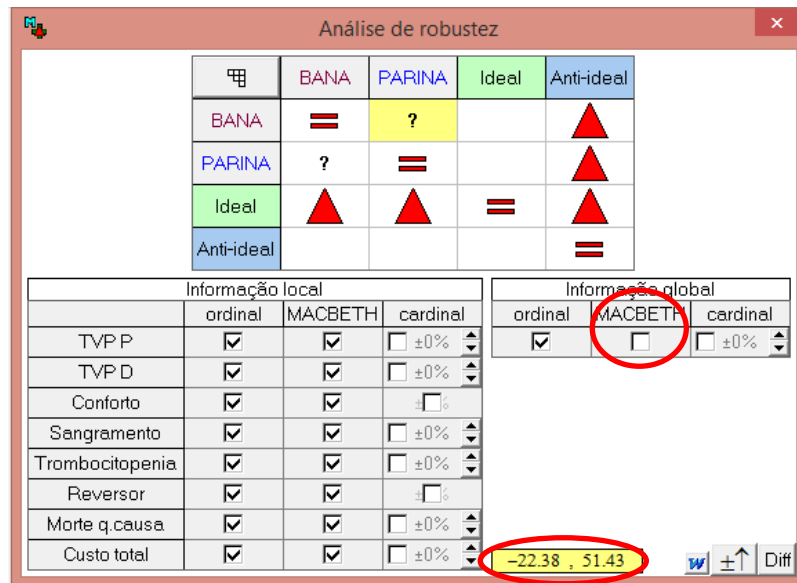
Análise de robustez

| | BANA | PARINA | Ideal | Anti-ideal |
|---|---|---|---|---|
| BANA | = | ? | | ▲ |
| PARINA | ? | = | | ▲ |
| Ideal | ▲ | ▲ | = | ▲ |
| Anti-ideal | | | | = |

Informação local

| | ordinal | MACBETH | cardinal |
|---|---|---|---|
| TVP P | ☑ | ☑ | ☐ ±0% |
| TVP D | ☑ | ☑ | ☐ ±0% |
| Conforto | ☑ | ☑ | ☐ |
| Sangramento | ☑ | ☑ | ☐ ±0% |
| Trombocitopenia | ☑ | ☑ | ☐ ±0% |
| Reversor | ☑ | ☑ | ☐ |
| Morte q.causa | ☑ | ☑ | ☐ ±0% |
| Custo total | ☑ | ☑ | ☐ ±0% |

Informação global

| ordinal | MACBETH | cardinal |
|---|---|---|
| ☑ | ☐ | ☐ ±0% |

−22.38 , 51.43

W ±↑ Diff